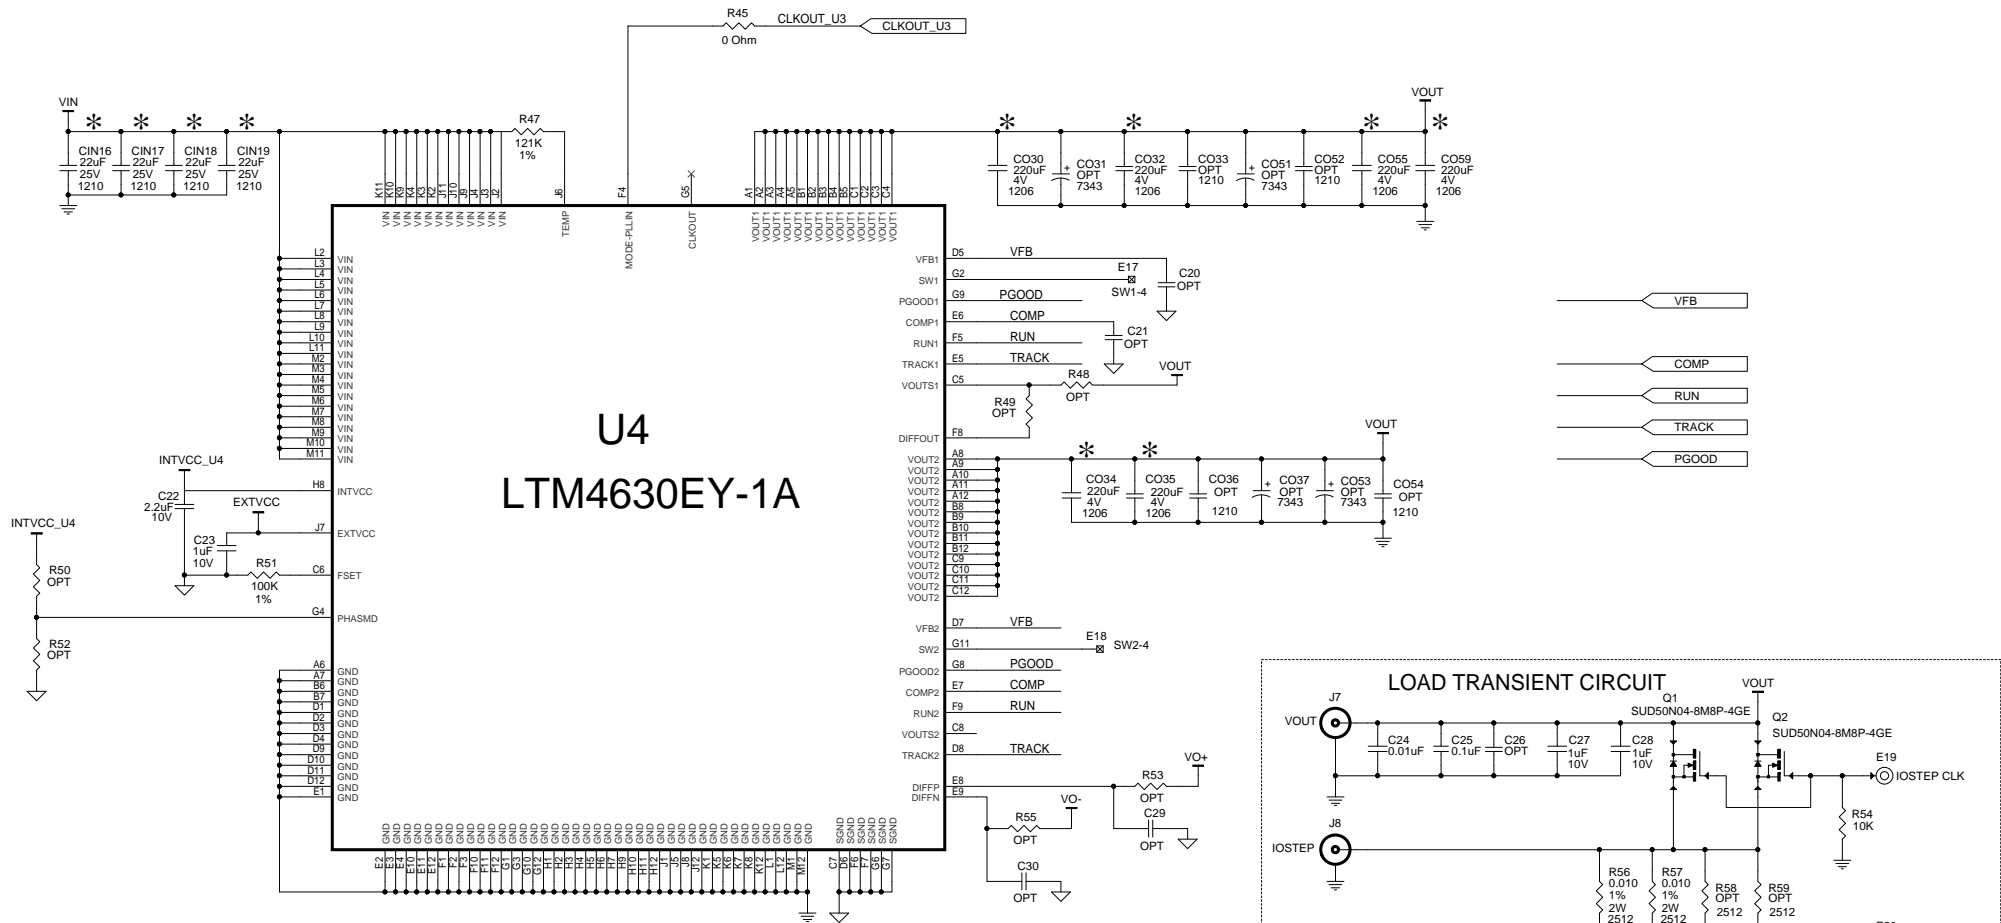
R45
0 Ohm
CLKOUT_U3
CLKOUT_U3

VIN
CIN16 22uF 25V 1210
CIN17 22uF 25V 1210
CIN18 22uF 25V 1210
CIN19 22uF 25V 1210

R47
121K
1%

K11 K10 K9 K4 K3 K2 J11 J10 J9 J4 J3 J2 J6 F4 G5
VIN VIN VIN VIN VIN VIN VIN VIN VIN VIN VIN VIN TEMP MODE-PLLIN CLKOUT

A1 A2 A3 A4 A5 B1 B2 B3 B4 B5 C1 C2 C3 C4
VOUT1 VOUT1 VOUT1 VOUT1 VOUT1 VOUT1 VOUT1 VOUT1 VOUT1 VOUT1 VOUT1 VOUT1 VOUT1 VOUT1

VOUT
CO30 220uF 4V 1206
CO31 OPT 7343
CO32 220uF 4V 1206
CO33 OPT 1210
CO51 OPT 7343
CO52 OPT 1210
CO55 220uF 4V 1206
CO59 220uF 4V 1206

L2 L3 L4 L5 L6 L7 L8 L9 L10 L11 M2 M3 M4 M5 M6 M7 M8 M9 M10 M11
VIN VIN VIN VIN VIN VIN VIN VIN VIN VIN VIN VIN VIN VIN VIN VIN VIN VIN VIN VIN

VFB1 D5 VFB
SW1 G2 E17 SW1-4
C20 OPT
PGOOD1 G9 PGOOD
COMP1 E6 COMP
C21 OPT
RUN1 F5 RUN
TRACK1 E5 TRACK
VOUTS1 C5
R48 OPT
VOUT
R49 OPT
DIFFOUT F8

VFB
COMP
RUN
TRACK
PGOOD

U4
LTM4630EY-1A

INTVCC_U4
C22 2.2uF 10V
H8 INTVCC
EXTVCC
J7 EXTVCC
C23 1uF 10V
R51 100K 1%
C6 FSET
INTVCC_U4
R50 OPT
G4 PHASMD
R52 OPT

VOUT2 A8 A9 A10 A11 A12 B8 B9 B10 B11 B12 C9 C10 C11 C12
VOUT2 VOUT2 VOUT2 VOUT2 VOUT2 VOUT2 VOUT2 VOUT2 VOUT2 VOUT2 VOUT2 VOUT2 VOUT2 VOUT2

VOUT
CO34 220uF 4V 1206
CO35 220uF 4V 1206
CO36 OPT 1210
CO37 OPT 7343
CO53 OPT 7343
CO54 OPT 1210

VFB2 D7 VFB
SW2 G11 E18 SW2-4
PGOOD2 G8 PGOOD
COMP2 E7 COMP
RUN2 F9 RUN
VOUTS2 C8
TRACK2 D8 TRACK
DIFFP E8
DIFFN E9
VO+
R53 OPT
C29 OPT
VO-
R55 OPT
C30 OPT

A6 A7 B6 B7 D1 D2 D3 D4 D9 D10 D11 D12 E1
GND GND GND GND GND GND GND GND GND GND GND GND GND

E2 E3 E4 E10 E11 E12 F1 F2 F3 F10 F11 F12 G1 G3 G10 G12 H1 H2 H3 H4 H5 H6 H7 H9 H10 H11 H12 J1 J5 J8 J12 K1 K5 K6 K7 K8 K12 L1 L12 M1 M12
GND
C7 D6 E6 F6 G6 G7
SGND SGND SGND SGND SGND SGND

LOAD TRANSIENT CIRCUIT
J7
VOUT
C24 0.01uF
C25 0.1uF
C26 OPT
C27 1uF 10V
C28 1uF 10V
Q1 SUD50N04-8M8P-4GE
VOUT
Q2 SUD50N04-8M8P-4GE
E19
IOSTEP CLK
R54 10K
J8
IOSTEP
R56 0.010 1% 2W 2512
R57 0.010 1% 2W 2512
R58 OPT 2512
R59 OPT 2512